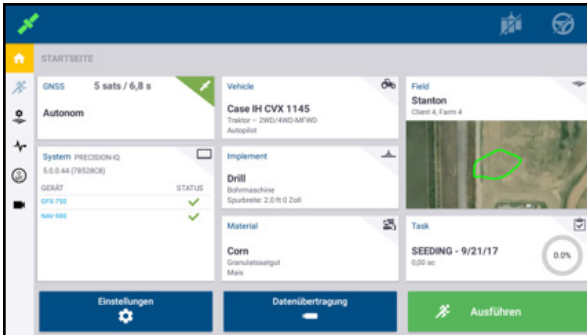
STARTSEITE

GNSS 5 sats / 6,8 s

Autonom

System PRECISION-IQ
5.0.0.44 (78528C8)

| GERÄT | STATUS |
|---|---|
| GFX-750 | ✓ |
| NAV-900 | ✓ |

Vehicle
Case IH CVX 1145
Traktor – 2WD/4WD-MFWD
Autopilot

Implement
Drill
Bohrmaschine
Spurbreite: 2,0 ft 0 Zoll

Material
Corn
Granulatsaatgut
Mais

Field
Stanton
Client 4, Farm 4

Task
SEEDING - 9/21/17
0,00 ac
0.0%

Einstellungen

Datenübertragung

Ausführen